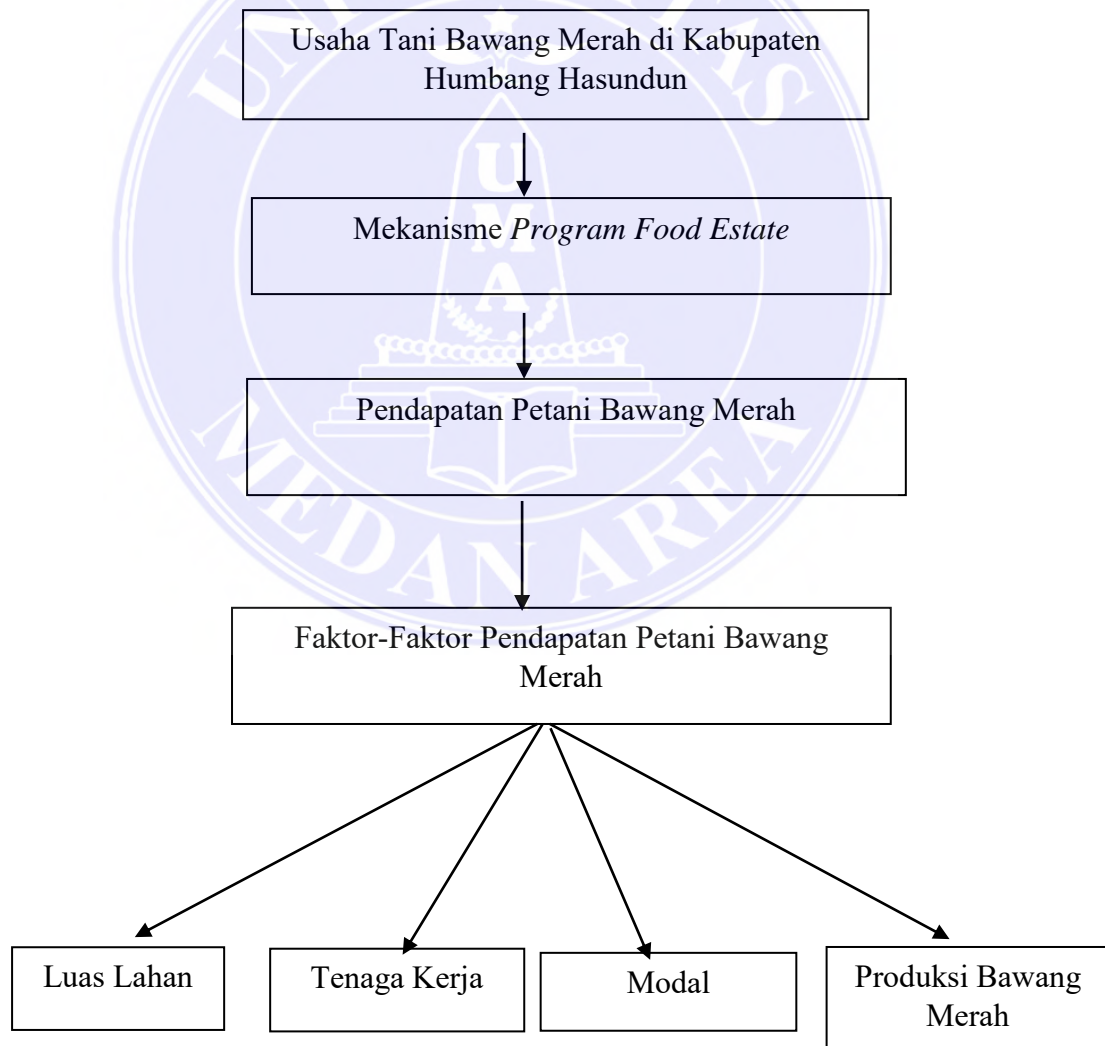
Usaha Tani Bawang Merah di Kabupaten Humbang Hasundun

Mekanisme *Program Food Estate*

Pendapatan Petani Bawang Merah

Faktor-Faktor Pendapatan Petani Bawang Merah

Luas Lahan

Tenaga Kerja

Modal

Produksi Bawang Merah

UNIVERSITAS MEDAN AREA